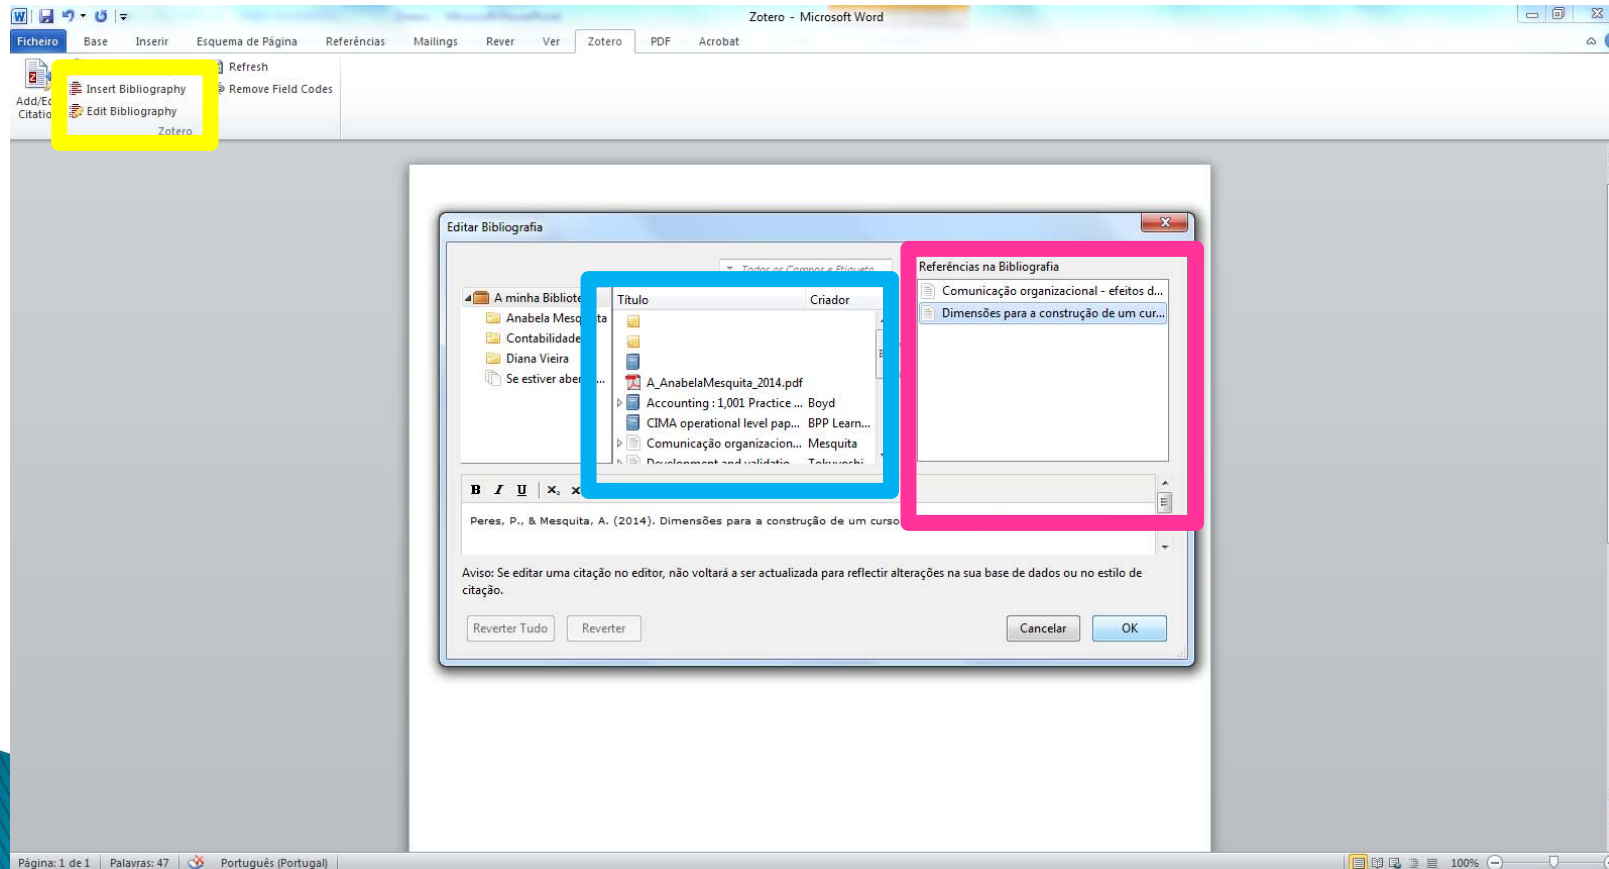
Zotero - Microsoft Word

Ficheiro Base Inserir Esquema de Página Referências Mailings Rever Ver Zotero PDF Acrobat

Add/Ec Citatio

Insert Bibliography
Edit Bibliography
Zotero

Refresh
Remove Field Codes

Editar Bibliografia

Todos os Campos e Etiqueta

A minha Bibliote
Anabela Mesq
Contabilidade
Diana Vieira
Se estiver aber ...

| Título | Criador |
|---|---|
| | |
| | |
| | |
| A_AnabelaMesquita_2014.pdf | |
| Accounting : 1,001 Practice ... | Boyd |
| CIMA operational level pap... | BPP Learn... |
| Comunicação organizacion... | Mesquita |
| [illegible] | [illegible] |

Referências na Bibliografia
Comunicação organizacional - efeitos d...
Dimensões para a construção de um cur...

B I U $x_2$ x

Peres, P., & Mesquita, A. (2014). Dimensões para a construção de um curso

Aviso: Se editar uma citação no editor, não voltará a ser actualizada para reflectir alterações na sua base de dados ou no estilo de citação.

Reverter Tudo Reverter Cancelar OK

Página: 1 de 1 Palavras: 47 Português (Portugal) 100%